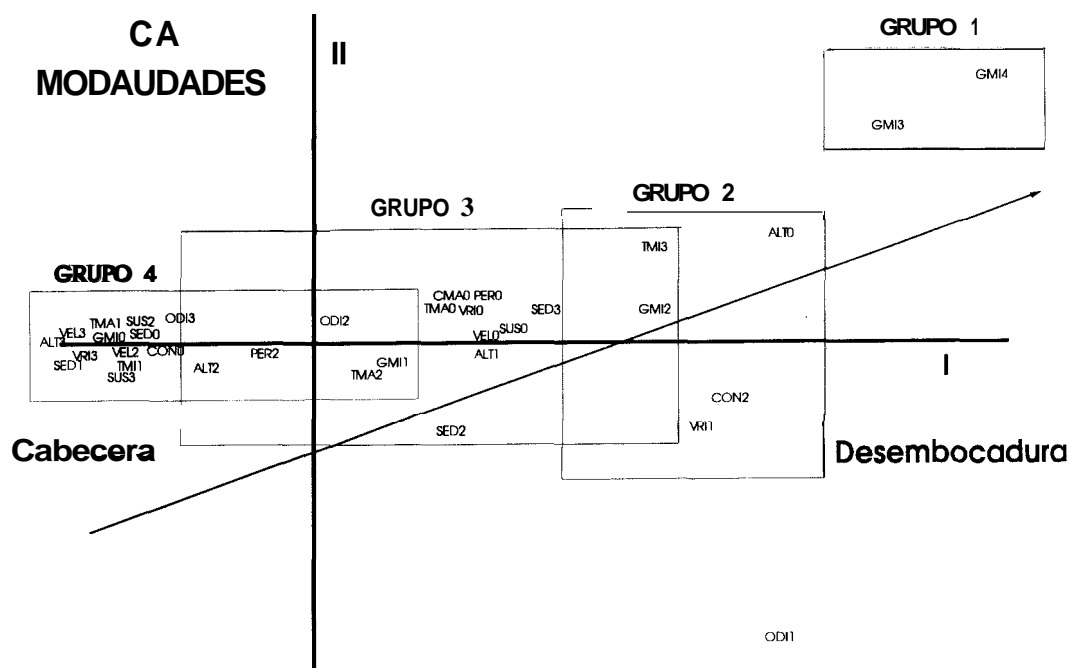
CA
MODAUDADES

II

GRUPO 1

GMI4

GMI3

GRUPO 2

GRUPO 3

ALT0

TMI3

GRUPO 4

CMA0 PER0
TMA0 VRI0

SED3

GMI2

TMA1 SUS2
VEL3 GMI0 SED0
ALT3
VRI3 VEL2 CON0
SED1 TMI1
SUS3

ODI3

ODI2

VEL0 SUS0

ALT1

ALT2

PER2

GMI1

TMA2

I

CON2

VRI1

SED2

Cabecera

Desembocadura

ODI1